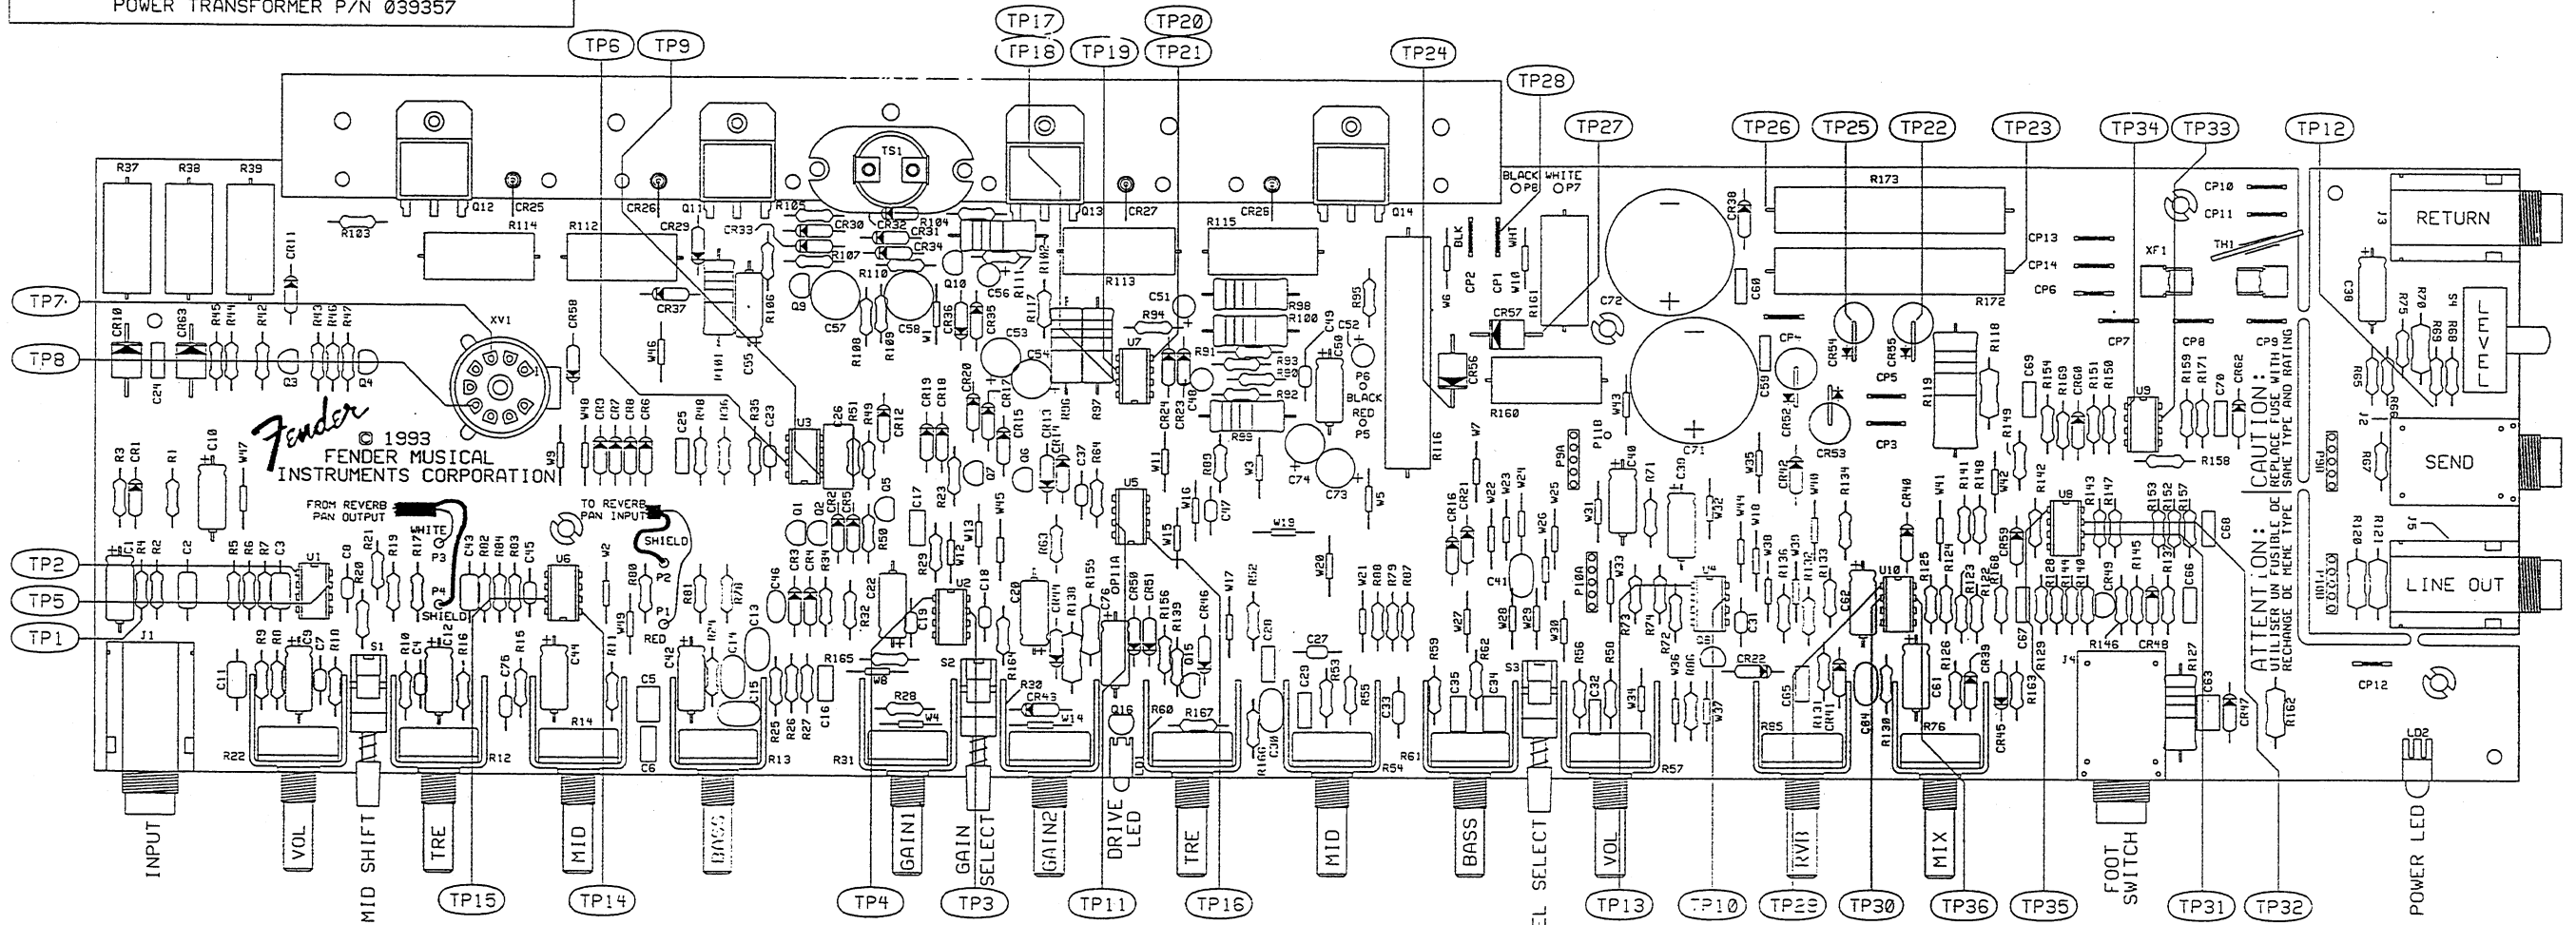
POWER TRANSFORMER P/N 039357

TP17 TP20
TP6 TP9 TP18 TP19 TP21 TP24
TP28
TP27 TP26 TP25 TP22 TP23 TP34 TP33 TP12

R37 R38 R39 TS1 Q12 CR25 CR26 Q11 Q13 CR27 CR28 Q14 BLACK WHITE P8 P7 R173 CP10 CP11 RETURN J3

R103 R114 R112 CR29 CR33 CR30 CR32 CR31 CR34 R104 R105 R107 R110 R113 R115 R172 CP13 CP14 CP6 XF1 TH1 C38 R75 R70 S4 LEVEL

TP7 XV1 CR10 CR63 R45 R44 R42 R43 R46 R47 CR58 CR37 C57 C58 Q10 C56 C53 C54 R94 C51 R98 R100 C49 C52 R95 BLK WHT CP2 CP1 W10 R161 C72 CR57 C60 CP4 CR54 CR55 CP5 R118 C69 CP7 CP8 CP9 R159 R171 C70 CR62 R65 R69 R68 R66

TP8 C24 Q3 Q4 W16 R101 C55 R108 R109 R106 Q9 CR36 CR35 U7 R91 R93 R90 R92 R89 C50 P6 BLACK RED P5 CR56 R160 C59 CR52 C71 CR53 CP3 R119 R154 R169 CR60 R151 R150 U9

Fender © 1993 FENDER MUSICAL INSTRUMENTS CORPORATION

CAUTION: REPLACE FUSE WITH SAME TYPE AND RATING

R3 CR1 R1 C10 W17 W9 W40 CR9 CR7 CR8 CR6 C25 R48 R36 R35 C23 U3 C26 R51 R49 C12 CR19 CR18 CR20 C17 C15 CR13 CR14 C37 R64 C74 C73 R116 W7 P9A W43 P11B C40 C39 R71 W35 CR42 W10 R134 R149 R148 R141 W41 W42 R142 R158 SEND J2 R67

FROM REVERB PAN OUTPUT WHITE P3 P4 SHIELD TO REVERB PAN INPUT SHIELD P2 P1 RED U5 W19 W20 W21 R80 R79 R87 P10A U8 R143 R147 R153 R152 R157 C68

ATTENTION: UTILISER UN FUSIBLE DE RECHANGE DE MEME TYPE

TP2 TP5 TP1 J1 C1 R4 R2 C2 R5 R6 R7 C3 U1 C8 R20 R21 R19 R17 C43 R82 R84 R83 C45 U6 W2 R81 C46 CR3 CR4 R34 R32 C22 R29 U2 C19 C18 C20 R63 R155 OP11A R130 C76 CR50 CR51 R156 R139 Q15 CR46 W17 R52 C28 C27 R59 W27 R62 W28 W29 W30 R56 R73 R74 R72 C31 W36 R136 W38 C62 U10 R125 R124 R123 R122 R168 CR59 R128 R144 R140 CR49 R145 R132 C66 R120 R121 J5 LINE OUT R111

C11 R9 R8 C9 C7 R10 S1 R10 C14 R16 C76 R15 C44 R11 C42 R24 C14 C13 C5 C15 R25 R26 R27 C16 R165 W8 R28 W4 S2 R164 R30 CR43 W14 Q16 R60 R167 R166 C36 C29 R53 R55 C33 C35 C34 S3 C32 R58 W34 CR22 C65 CR41 R131 C64 R130 R126 C61 CR39 C67 R129 R163 CR45 J4 R146 CR48 R127 C63 CR47 R162 CP12 LD2

R22 R12 R14 C6 R13 R31 D1 LD1 R54 R61 R57 R65 R76

INPUT VOL MID SHIFT TRE MID BASS GAIN1 GAIN SELECT GAIN2 DRIVE LED TRE MID BASS EL SELECT VOL RVB MIX FOOT SWITCH POWER LED

TP15 TP14 TP4 TP3 TP11 TP16 TP13 TP10 TP29 TP30 TP36 TP35 TP31 TP32